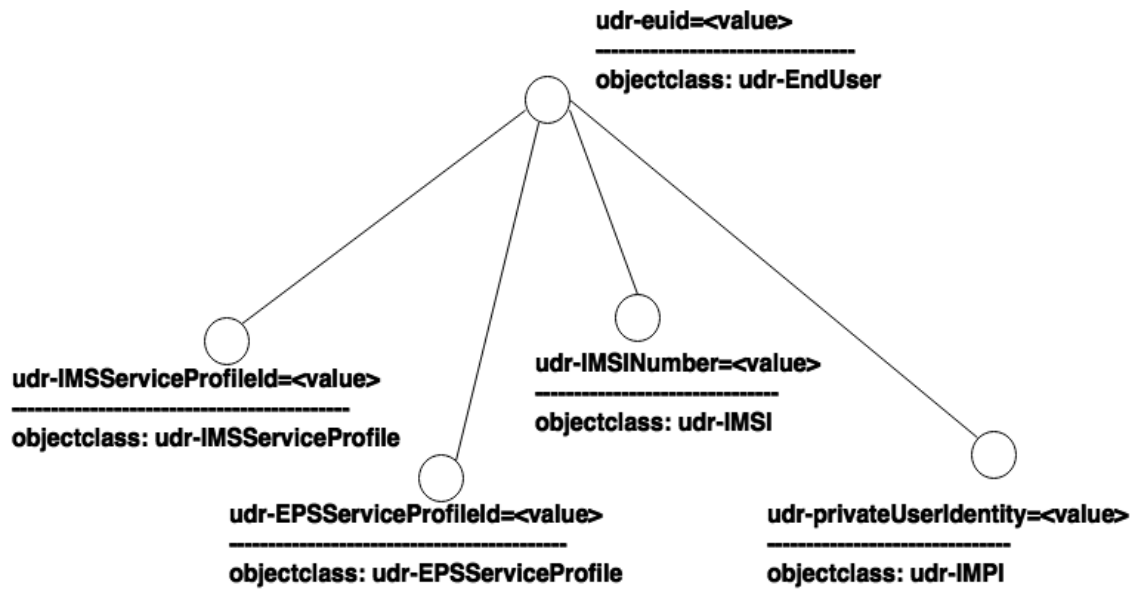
udr-euid=<value>
--------------------------------
objectclass: udr-EndUser

udr-IMSServiceProfileId=<value>
------------------------------------------
objectclass: udr-IMSServiceProfile

udr-IMSINumber=<value>
------------------------------
objectclass: udr-IMSI

udr-EPSServiceProfileId=<value>
------------------------------------------
objectclass: udr-EPSServiceProfile

udr-privateUserIdentity=<value>
------------------------------
objectclass: udr-IMPI